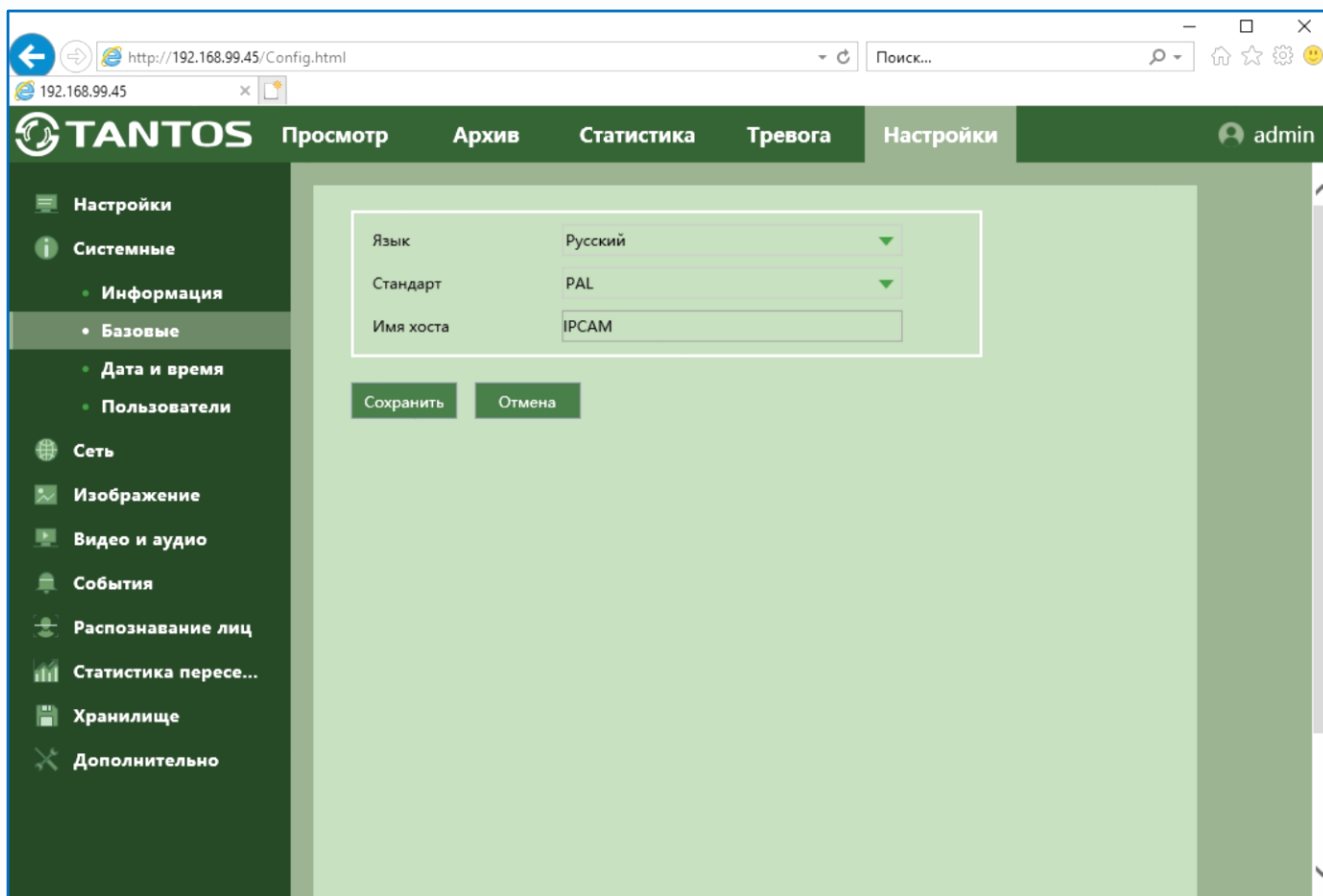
http://192.168.99.45/Config.html
Поиск...
192.168.99.45

TANTOS Просмотр Архив Статистика Тревога Настройки admin

Настройки
Системные
• Информация
• Базовые
• Дата и время
• Пользователи
Сеть
Изображение
Видео и аудио
События
Распознавание лиц
Статистика пересе...
Хранилище
Дополнительно

| | |
|---|---|
| Язык | Русский |
| Стандарт | PAL |
| Имя хоста | IPCAM |

Сохранить Отмена